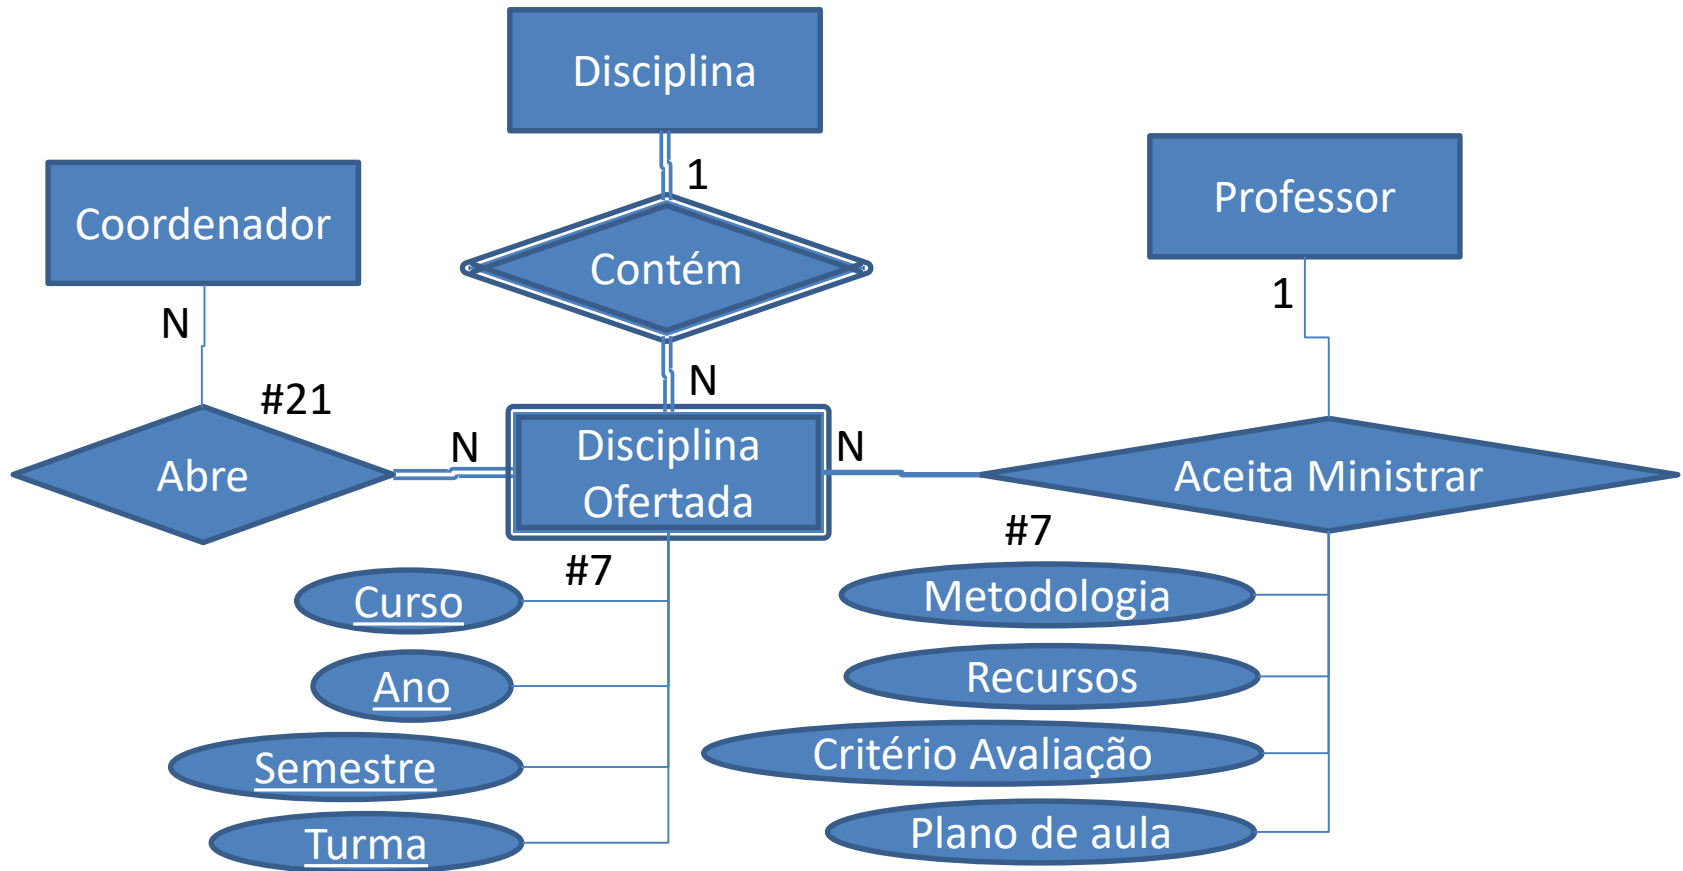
Disciplina

1

Contém

N

Coordenador

N

#21

Abre

N

Disciplina Ofertada

N

Professor

1

Aceita Ministrar

#7

Curso

Ano

Semestre

Turma

#7

Metodologia

Recursos

Critério Avaliação

Plano de aula